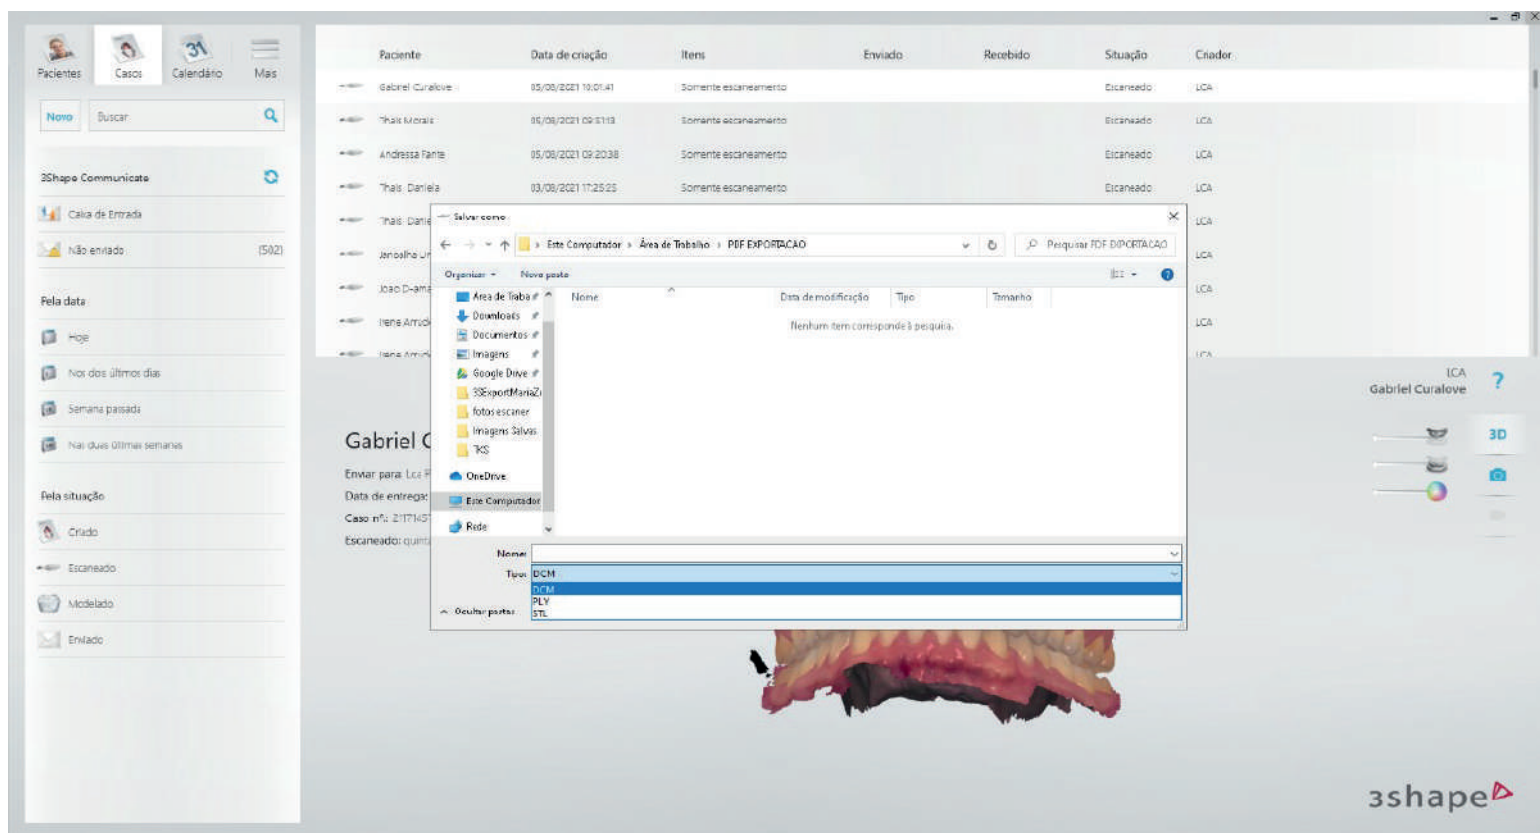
Pacientes Casos Calendário Mais

Novo Buscar

3Shape Communicate

Caixa de Entrada

Não enviado (502)

Pela data

Hoje

Nos dos últimos dias

Semana passada

Nas duas últimas semanas

Pela situação

Criado

Escaneado

Modelado

Enviado

| Paciente | Data de criação | Itens | Enviado | Recebido | Situação | Criador |
|---|---|---|---|---|---|---|
| Gabriel Curalove | 05/08/2021 10:01:41 | Somente escaneamento | | | Escaneado | LCA |
| Thais Morais | 05/08/2021 09:51:13 | Somente escaneamento | | | Escaneado | LCA |
| Andressa Fante | 05/08/2021 09:20:38 | Somente escaneamento | | | Escaneado | LCA |
| Thais Daniela | 03/08/2021 17:25:25 | Somente escaneamento | | | Escaneado | LCA |
| Thais Dani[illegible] | | | | | | LCA |
| Janaslha U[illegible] | | | | | | LCA |
| Joao D-ama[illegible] | | | | | | LCA |
| Irene Arrud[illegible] | | | | | | LCA |
| Irene Arrud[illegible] | | | | | | LCA |

Salvar como

Este Computador › Área de Trabalho › PDF EXPORTACAO

Pesquisar PDF EXPORTACAO

Organizar ▾ Nova pasta

Área de Traba
Downloads
Documentos
Imagens
Google Drive
3SExportMariaZ
fotos escaner
Imagens Salvas
TKS
OneDrive
Este Computador
Rede

Nome Data de modificação Tipo Tamanho

Nenhum item corresponde à pesquisa.

Nome:

Tipo: DCM

DCM
PLY
STL

Ocultar pastas

Gabriel C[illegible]

Enviar para: Lca F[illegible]

Data de entrega:

Caso nº: 2117145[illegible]

Escaneado: quint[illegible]

LCA
Gabriel Curalove

3D

3shape